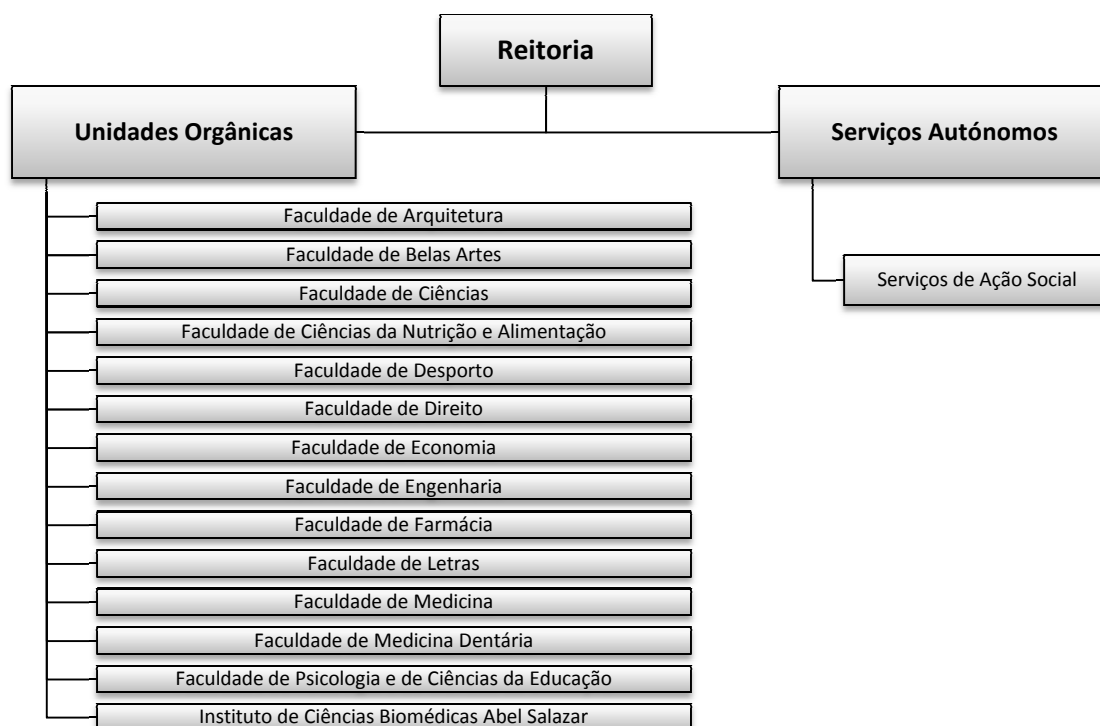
Reitoria

Unidades Orgânicas

Serviços Autónomos

Faculdade de Arquitetura

Faculdade de Belas Artes

Faculdade de Ciências

Faculdade de Ciências da Nutrição e Alimentação

Faculdade de Desporto

Faculdade de Direito

Faculdade de Economia

Faculdade de Engenharia

Faculdade de Farmácia

Faculdade de Letras

Faculdade de Medicina

Faculdade de Medicina Dentária

Faculdade de Psicologia e de Ciências da Educação

Instituto de Ciências Biomédicas Abel Salazar

Serviços de Ação Social